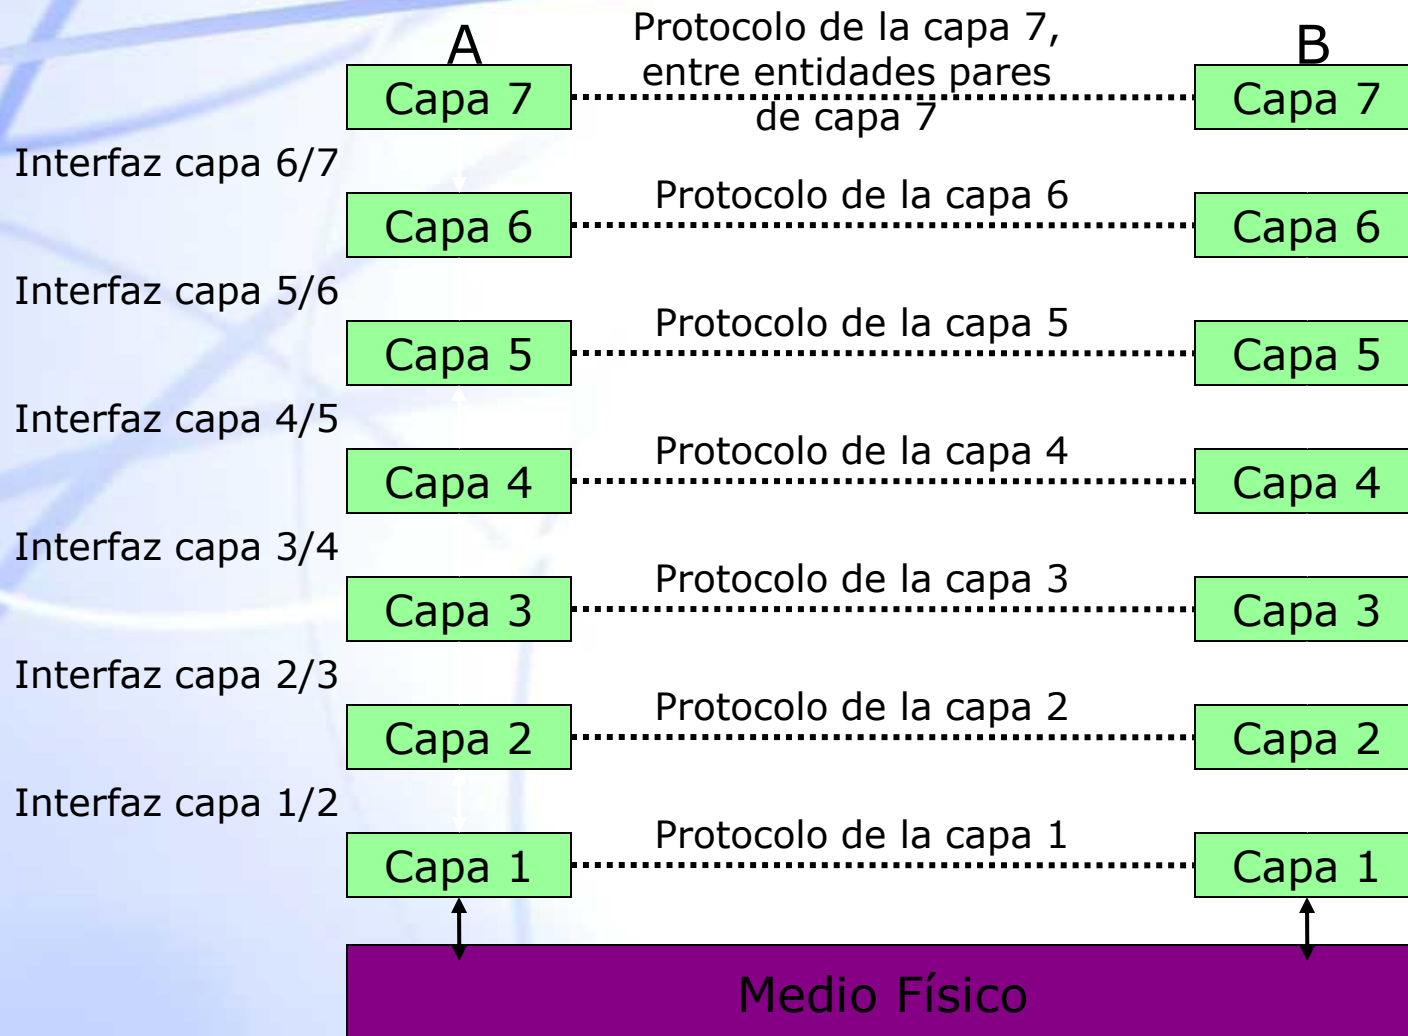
A

B

Protocolo de la capa 7, entre entidades pares de capa 7

Capa 7

Capa 7

Interfaz capa 6/7

Protocolo de la capa 6

Capa 6

Capa 6

Interfaz capa 5/6

Protocolo de la capa 5

Capa 5

Capa 5

Interfaz capa 4/5

Protocolo de la capa 4

Capa 4

Capa 4

Interfaz capa 3/4

Protocolo de la capa 3

Capa 3

Capa 3

Interfaz capa 2/3

Protocolo de la capa 2

Capa 2

Capa 2

Interfaz capa 1/2

Protocolo de la capa 1

Capa 1

Capa 1

Medio Físico